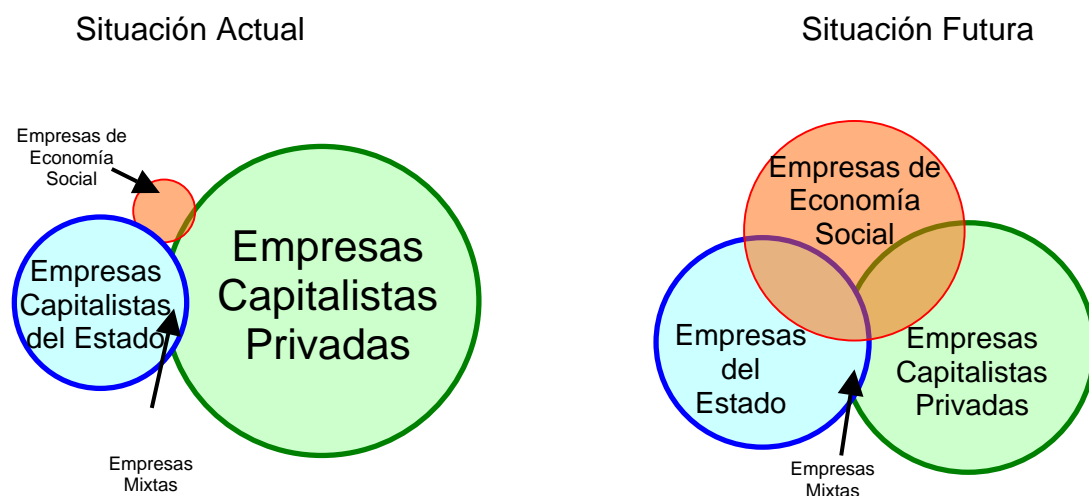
Situación Actual

Empresas de Economía Social

Empresas Capitalistas del Estado

Empresas Capitalistas Privadas

Empresas Mixtas

Situación Futura

Empresas de Economía Social

Empresas del Estado

Empresas Capitalistas Privadas

Empresas Mixtas